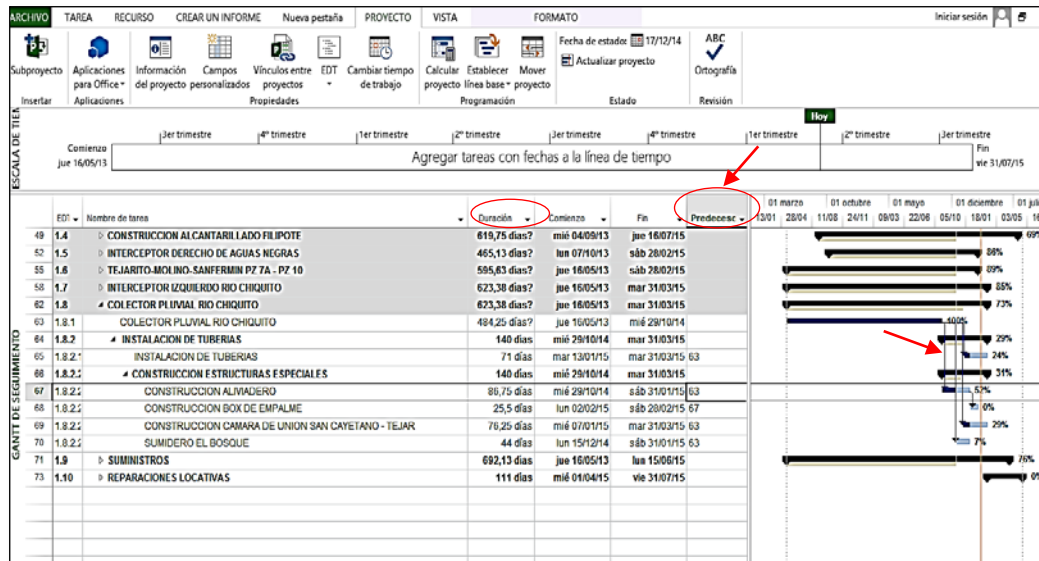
ARCHIVO TAREA RECURSO CREAR UN INFORME Nueva pestaña PROYECTO VISTA FORMATO Iniciar sesión

Subproyecto Aplicaciones para Office Información del proyecto Campos personalizados Vínculos entre proyectos EDT Cambiar tiempo de trabajo Calcular proyecto Establecer línea base Mover proyecto Fecha de estado: 17/12/14 Actualizar proyecto Ortografía

Insertar Aplicaciones Propiedades Programación Estado Revisión

ESCALA DE TIEMPO

Hoy

Comienzo jue 16/05/13 3er trimestre 4º trimestre 1er trimestre 2º trimestre 3er trimestre 4º trimestre 1er trimestre 2º trimestre 3er trimestre Fin vie 31/07/15

Agregar tareas con fechas a la línea de tiempo

GANTT DE SEGUIMIENTO

01 marzo 01 octubre 01 mayo 01 diciembre 01 julio
13/01 28/04 11/08 24/11 09/03 22/06 05/10 18/01 03/05

| | EDT | Nombre de tarea | Duración | Comienzo | Fin | Predecesoras |
|---|---|---|---|---|---|---|
| 49 | 1.4 | CONSTRUCCION ALCANTARILLADO FILIPOTE | 619,75 días? | mié 04/09/13 | jue 16/07/15 | |
| 52 | 1.5 | INTERCEPTOR DERECHO DE AGUAS NEGRAS | 465,13 días? | lun 07/10/13 | sáb 28/02/15 | |
| 55 | 1.6 | TEJARITO-MOLINO-SANFERMIN PZ 7A - PZ 10 | 595,63 días? | jue 16/05/13 | sáb 28/02/15 | |
| 58 | 1.7 | INTERCEPTOR IZQUIERDO RIO CHIQUITO | 623,38 días? | jue 16/05/13 | mar 31/03/15 | |
| 62 | 1.8 | COLECTOR PLUVIAL RIO CHIQUITO | 623,38 días? | jue 16/05/13 | mar 31/03/15 | |
| 63 | 1.8.1 | COLECTOR PLUVIAL RIO CHIQUITO | 484,25 días? | jue 16/05/13 | mié 29/10/14 | |
| 64 | 1.8.2 | INSTALACION DE TUBERIAS | 140 días | mié 29/10/14 | mar 31/03/15 | |
| 65 | 1.8.2.1 | INSTALACION DE TUBERIAS | 71 días | mar 13/01/15 | mar 31/03/15 | 63 |
| 66 | 1.8.2.2 | CONSTRUCCION ESTRUCTURAS ESPECIALES | 140 días | mié 29/10/14 | mar 31/03/15 | |
| 67 | 1.8.2.2 | CONSTRUCCION ALIVIADERO | 86,75 días | mié 29/10/14 | sáb 31/01/15 | 63 |
| 68 | 1.8.2.2 | CONSTRUCCION BOX DE EMPALME | 25,5 días | lun 02/02/15 | sáb 28/02/15 | 67 |
| 69 | 1.8.2.2 | CONSTRUCCION CAMARA DE UNION SAN CAYETANO - TEJAR | 76,25 días | mié 07/01/15 | mar 31/03/15 | 63 |
| 70 | 1.8.2.2 | SUMIDERO EL BOSQUE | 44 días | lun 15/12/14 | sáb 31/01/15 | 63 |
| 71 | 1.9 | SUMINISTROS | 692,13 días | jue 16/05/13 | lun 15/06/15 | |
| 73 | 1.10 | REPARACIONES LOCATIVAS | 111 días | mié 01/04/15 | vie 31/07/15 | |

69% 86% 89% 85% 73% 100% 29% 24% 31% 57% 0% 29% 7% 76% 0%